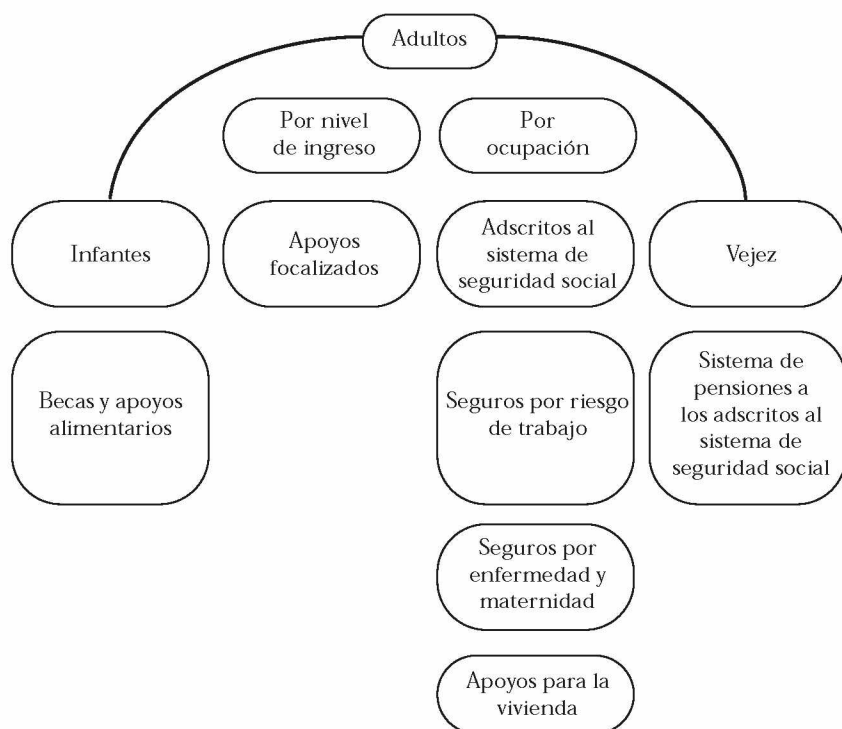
Adultos

Por nivel de ingreso

Por ocupación

Infantes

Apoyos focalizados

Adscritos al sistema de seguridad social

Vejez

Becas y apoyos alimentarios

Seguros por riesgo de trabajo

Sistema de pensiones a los adscritos al sistema de seguridad social

Seguros por enfermedad y maternidad

Apoyos para la vivienda